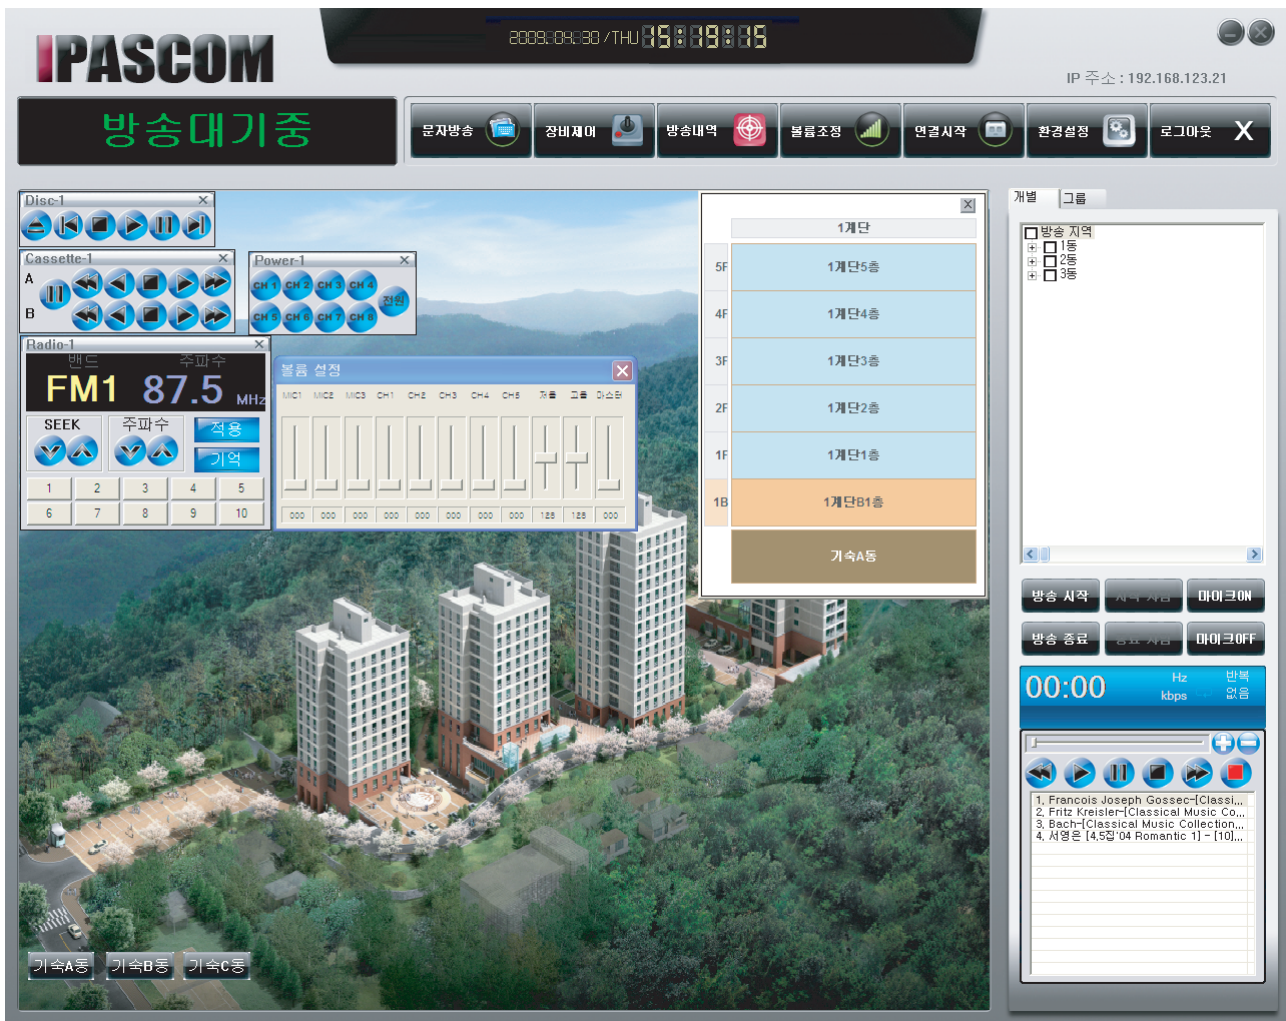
IPASCOM

2009.08.30 / THU 15:19:15

IP 주소 : 192.168.123.21

방송대기중

문자방송 장비제어 방송내역 볼륨조정 연결시작 환경설정 로그아웃 X

Disc-1

Cassette-1
A
B

Power-1
CH 1 CH 2 CH 3 CH 4 전원
CH 5 CH 6 CH 7 CH 8

Radio-1
밴드 주파수
FM1 87.5 MHz
SEEK 주파수 적용 기억

| 1 | 2 | 3 | 4 | 5 |
|---|---|---|---|---|
| 6 | 7 | 8 | 9 | 10 |

볼륨 설정
MIC1 MIC2 MIC3 CH1 CH2 CH3 CH4 CH5 저음 고음 마스터
000 000 000 000 000 000 000 000 128 128 000

1계단
5F 1계단5층
4F 1계단4층
3F 1계단3층
2F 1계단2층
1F 1계단1층
1B 1계단B1층
기숙A동

개별 그룹
방송 지역
1동
2동
3동

방송 시작 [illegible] 마이크ON
방송 종료 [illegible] 마이크OFF

00:00 Hz kbps 반복 없음

1. Francois Joseph Gossec-[Classi...
2. Fritz Kreisler-[Classical Music Co...
3. Bach-[Classical Music Collection...
4. 서영은 [4.5집'04 Romantic 1] - [10]...

기숙A동 기숙B동 기숙C동